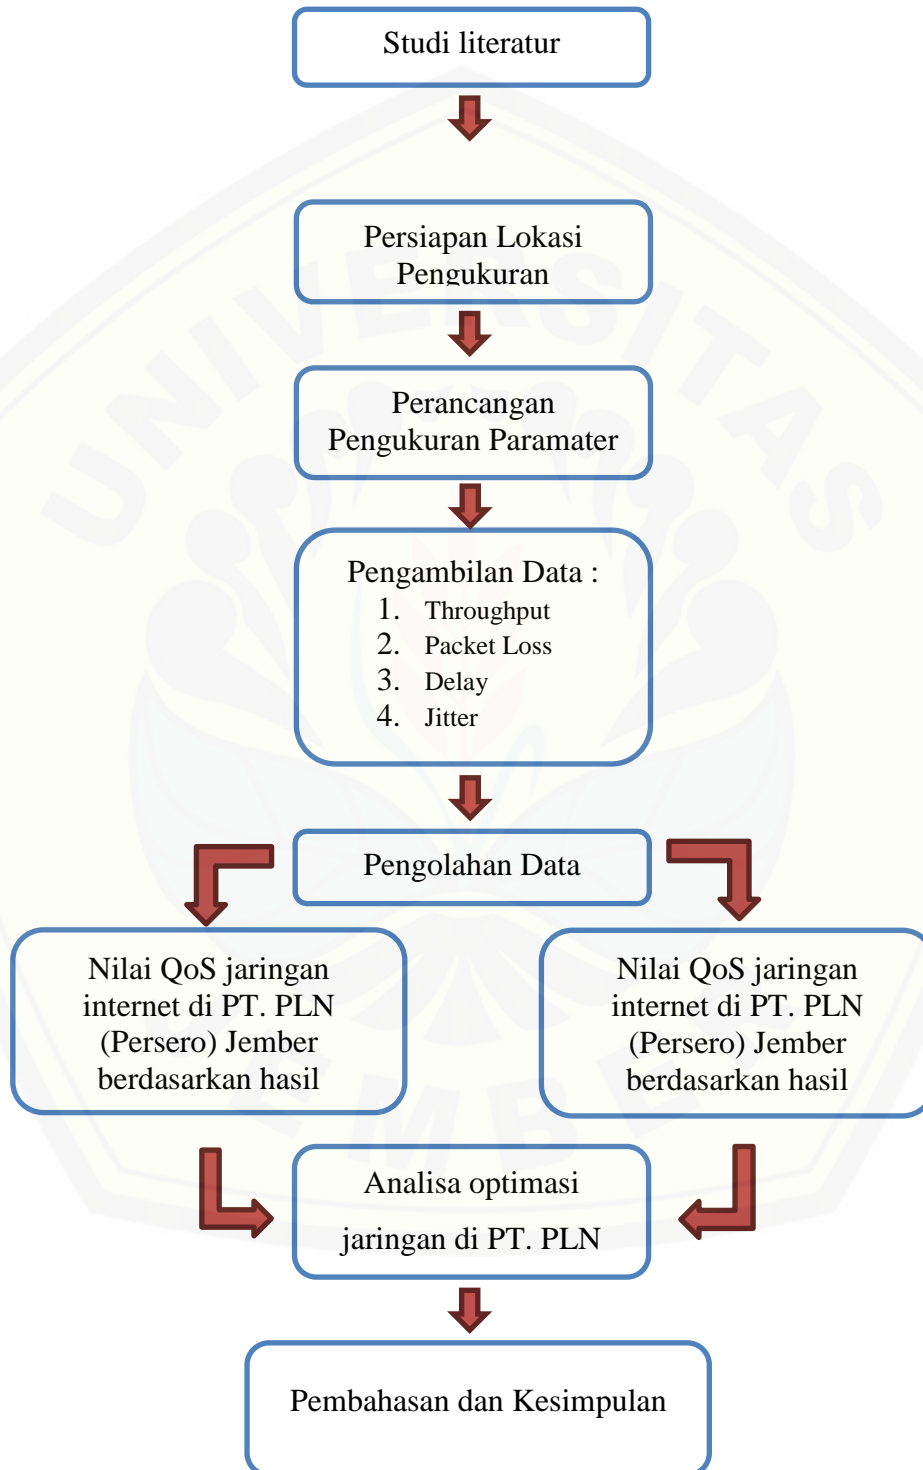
Studi literatur

Persiapan Lokasi Pengukuran

Perancangan Pengukuran Paramater

Pengambilan Data :
1. Throughput
2. Packet Loss
3. Delay
4. Jitter

Pengolahan Data

Nilai QoS jaringan internet di PT. PLN (Persero) Jember berdasarkan hasil

Nilai QoS jaringan internet di PT. PLN (Persero) Jember berdasarkan hasil

Analisa optimasi jaringan di PT. PLN

Pembahasan dan Kesimpulan